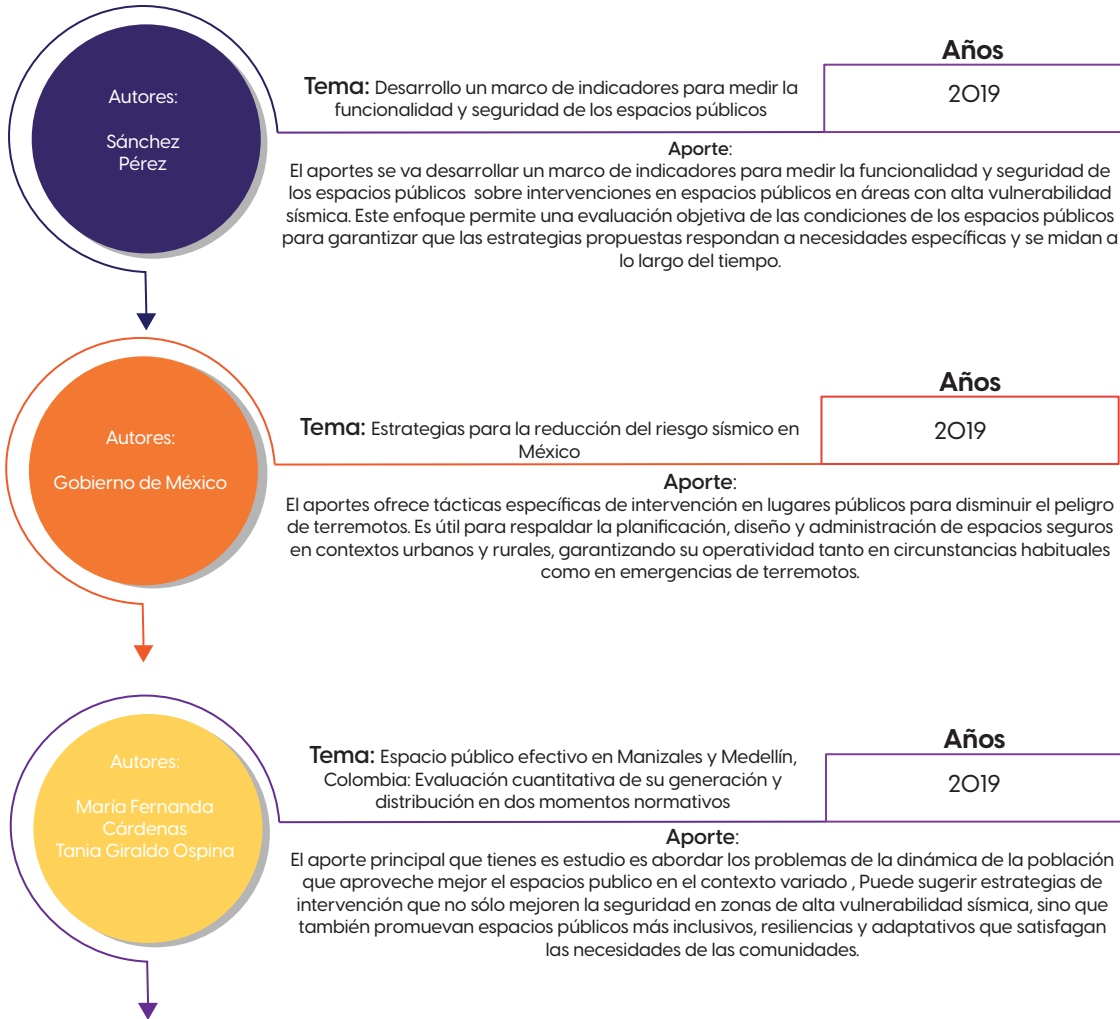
Autores:

Sánchez Pérez

Tema: Desarrollo un marco de indicadores para medir la funcionalidad y seguridad de los espacios públicos

Años

2019

Aporte:
El aportes se va desarrollar un marco de indicadores para medir la funcionalidad y seguridad de los espacios públicos sobre intervenciones en espacios públicos en áreas con alta vulnerabilidad sísmica. Este enfoque permite una evaluación objetiva de las condiciones de los espacios públicos para garantizar que las estrategias propuestas respondan a necesidades específicas y se midan a lo largo del tiempo.

Autores:

Gobierno de México

Tema: Estrategias para la reducción del riesgo sísmico en México

Años

2019

Aporte:
El aportes ofrece tácticas específicas de intervención en lugares públicos para disminuir el peligro de terremotos. Es útil para respaldar la planificación, diseño y administración de espacios seguros en contextos urbanos y rurales, garantizando su operatividad tanto en circunstancias habituales como en emergencias de terremotos.

Autores:

María Fernanda Cárdenas
Tania Giraldo Ospina

Tema: Espacio público efectivo en Manizales y Medellín, Colombia: Evaluación cuantitativa de su generación y distribución en dos momentos normativos

Años

2019

Aporte:
El aporte principal que tienes es estudio es abordar los problemas de la dinámica de la población que aproveche mejor el espacios publico en el contexto variado , Puede sugerir estrategias de intervención que no sólo mejoren la seguridad en zonas de alta vulnerabilidad sísmica, sino que también promuevan espacios públicos más inclusivos, resiliencias y adaptativos que satisfagan las necesidades de las comunidades.